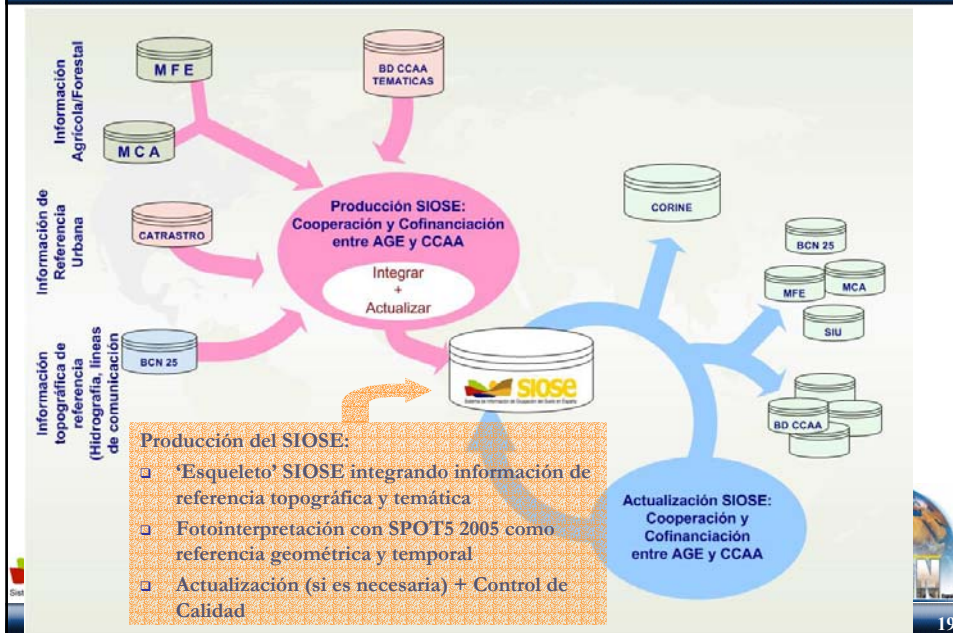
Información Agrícola/Forestal

M F E

M C A

BD CCAA TEMATICAS

Información de Referencia Urbana

CATRASTRO

Producción SIOSE: Cooperación y Cofinanciación entre AGE y CCAA

Integrar + Actualizar

Información topográfica de referencia (Hidrografía, líneas de comunicación

BCN 25

siose

Sistema de Información de Ocupación del Suelo en España

CORINE

BCN 25

MFE

MCA

SIU

BD CCAA

Producción del SIOSE:

❑ 'Esqueleto' SIOSE integrando información de referencia topográfica y temática

❑ Fotointerpretación con SPOT5 2005 como referencia geométrica y temporal

❑ Actualización (si es necesaria) + Control de Calidad

Actualización SIOSE: Cooperación y Cofinanciación entre AGE y CCAA

Sist

19